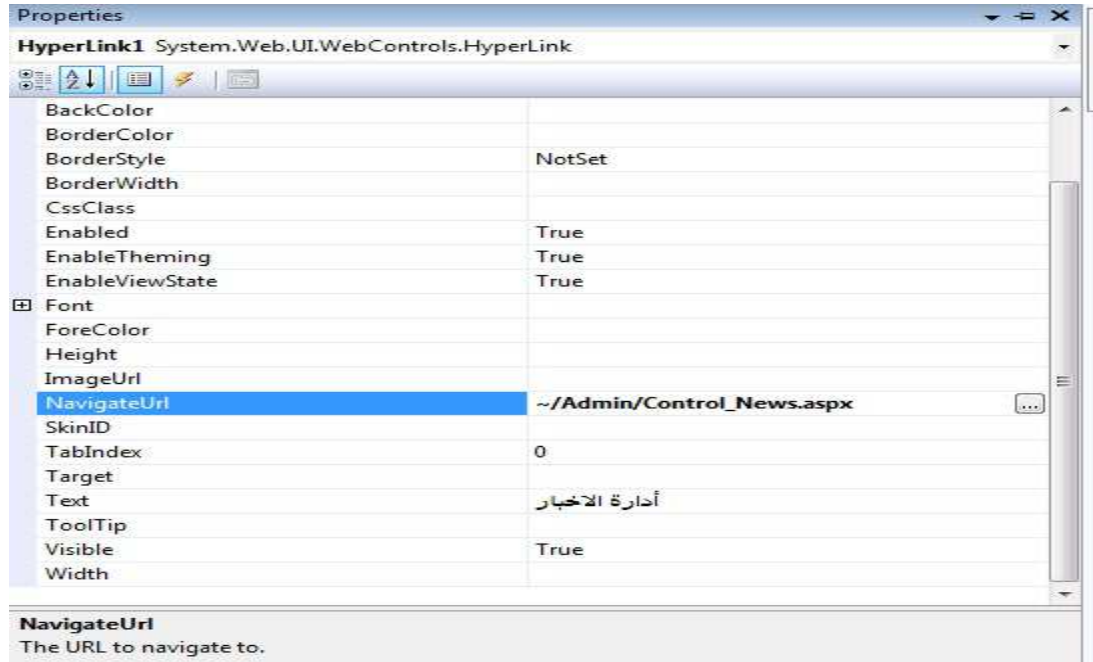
Properties

HyperLink1 System.Web.UI.WebControls.HyperLink

| | |
|---|---|
| BackColor | |
| BorderColor | |
| BorderStyle | NotSet |
| BorderWidth | |
| CssClass | |
| Enabled | True |
| EnableTheming | True |
| EnableViewState | True |
| Font | |
| ForeColor | |
| Height | |
| ImageUrl | |
| NavigateUrl | ~/Admin/Control_News.aspx |
| SkinID | |
| TabIndex | 0 |
| Target | |
| Text | أدارة الاخبار |
| ToolTip | |
| Visible | True |
| Width | |

NavigateUrl
The URL to navigate to.